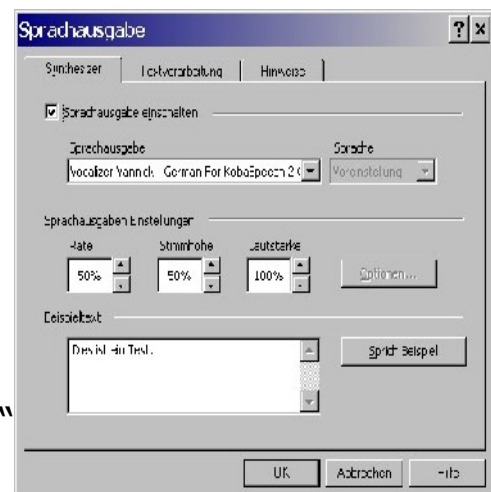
Sprachausgabe

Synthesizer | Textverarbeitung | Hinweise

Sprachausgabe einschalten

Sprachausgabe
Vocalizer Yannick - German For KobaSpeech 2.0

Sprache
Voreinstellung

Sprachausgaben Einstellungen

Rate
50%

Stimmhöhe
50%

Lautstärke
100%

Optionen...

Beispieltext

Dies ist ein Test.

Sprich Beispiel

OK | Abbrechen | Hilfe